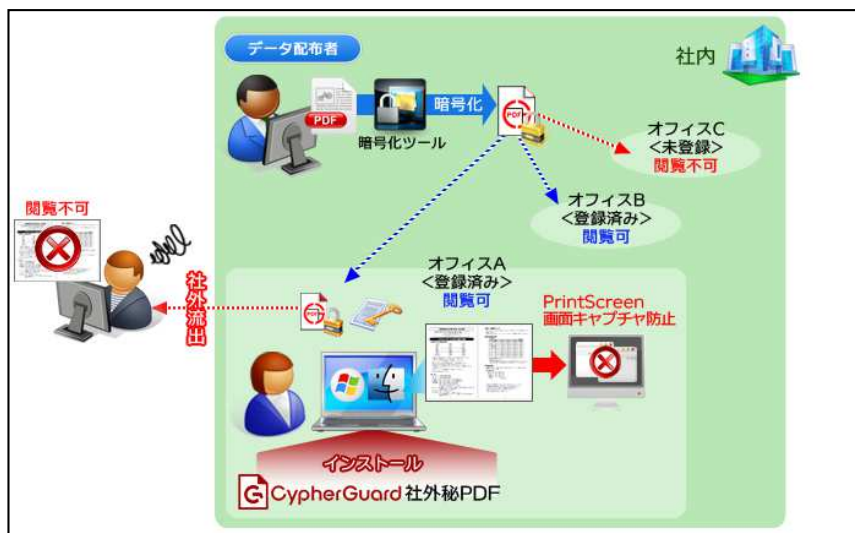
データ配布者

社内

PDF

暗号化

暗号化ツール

オフィスC
<未登録>
閲覧不可

オフィスB
<登録済み>
閲覧可

閲覧不可

社外流出

オフィスA
<登録済み>
閲覧可

PrintScreen
画面キャプチャ防止

インストール

CypherGuard 社外秘PDF